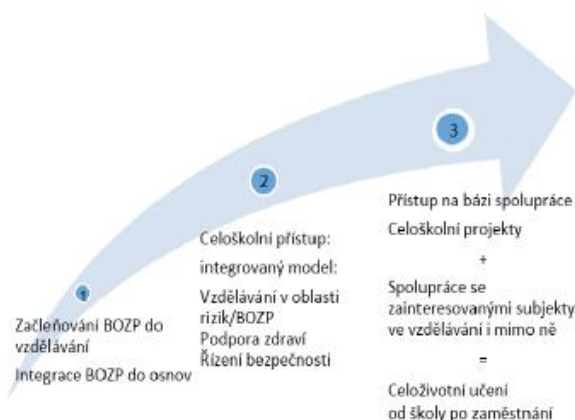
1

Začleňování BOZP do vzdělávání

Integrace BOZP do osnov

2

Celoškolní přístup:

integrovaný model:

Vzdělávání v oblasti rizik/BOZP

Podpora zdraví

Řízení bezpečnosti

3

Přístup na bázi spolupráce

Celoškolní projekty

+

Spolupráce se zainteresovanými subjekty ve vzdělávání i mimo ně

=

Celoživotní učení od školy po zaměstnání